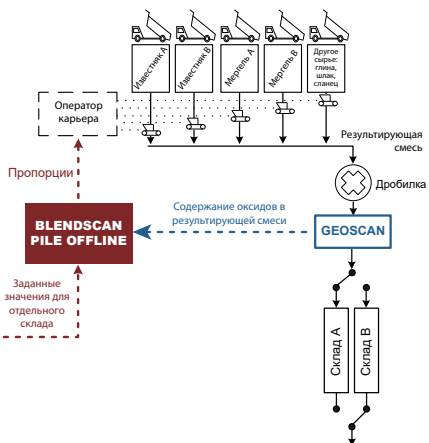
Известняк А

Известняк В

Мергель А

Мергель В

Другое сырье: глина, шлак, сланец

Оператор карьера

Результирующая смесь

Пропорции

Дробилка

Содержание оксидов в результирующей смеси

BLENDSCAN PILE OFFLINE

GEOSCAN

Заданные значения для отдельного склада

Склад А

Склад В